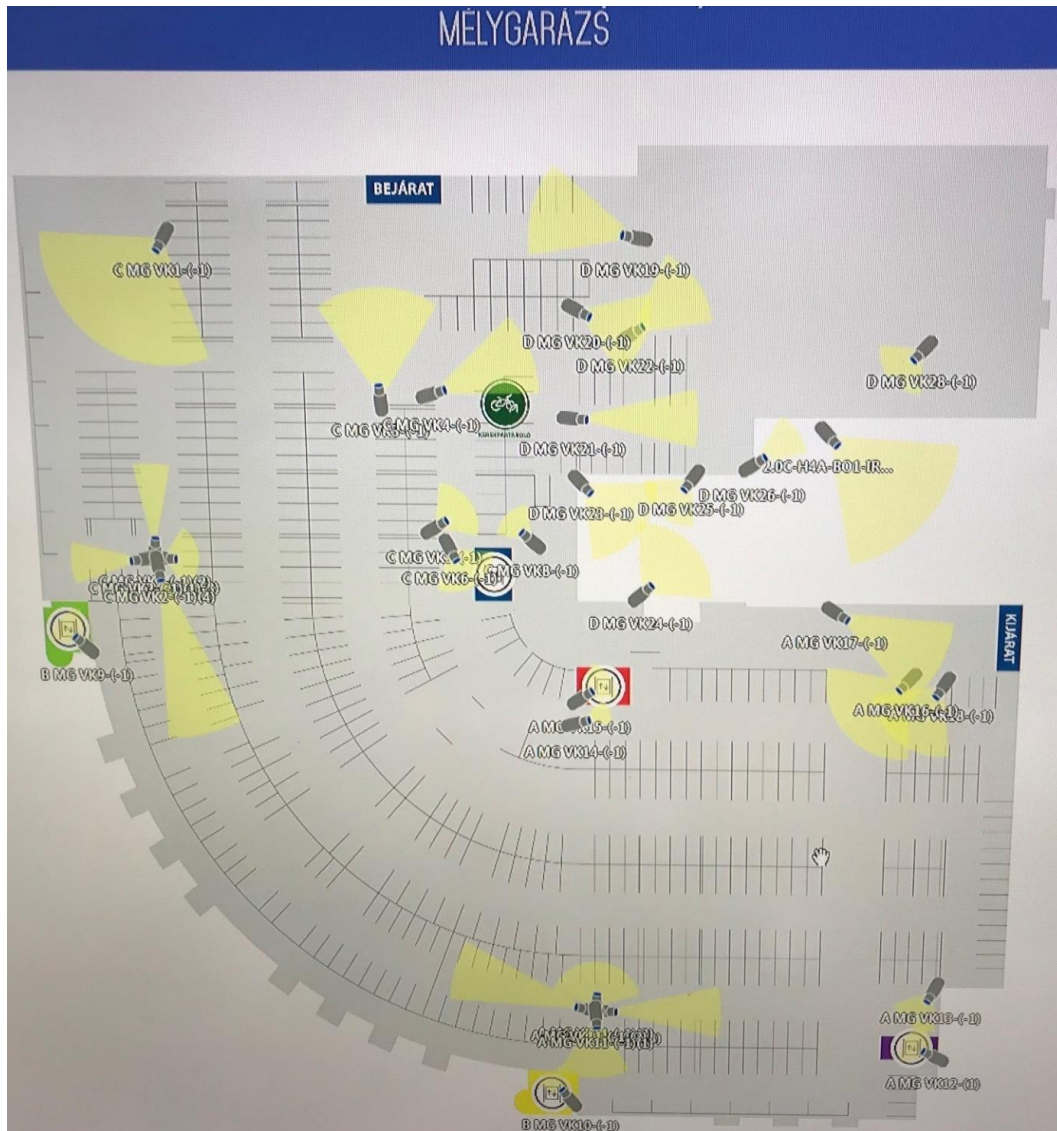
MÉLYGARÁZS

BEJÁRAT

C MG VK1-(-1)

D MG VK19-(-1)

D MG VK20-(-1)

D MG VK22-(-1)

D MG VK28-(-1)

C MG VK4-(-1)

C MG VK3-(-1)

KERÉKPÁRTÁROLÓ

D MG VK21-(-1)

2.0C-H4A-BO1-IR...

D MG VK26-(-1)

D MG VK23-(-1)

D MG VK25-(-1)

C MG VK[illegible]-(-1)

C MG VK6-(-1)

C MG VK8-(-1)

C MG VK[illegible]-(-1)(3)

C MG VK2-(-1)(4)

D MG VK24-(-1)

KIJÁRAT

A MG VK17-(-1)

B MG VK9-(-1)

A MG VK16-(-1)

A MG VK23-(-1)

A MG VK15-(-1)

A MG VK14-(-1)

A MG VK13-(-1)

A MG VK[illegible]-(-1)(3)

A MG VK11-(-1)(4)

A MG VK12-(-1)

B MG VK10-(-1)